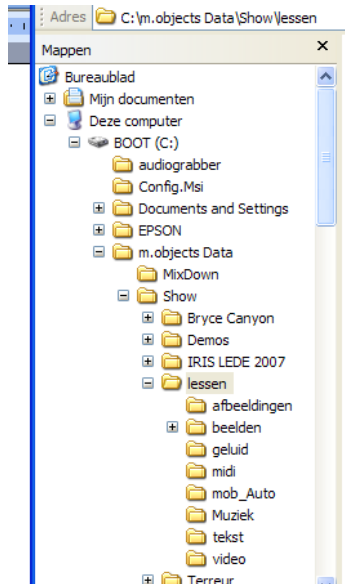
Adres C:\m.objects Data\Show\lessen

Mappen ×

Bureaublad
Mijn documenten
Deze computer
BOOT (C:)
audiograbber
Config.Msi
Documents and Settings
EPSON
m.objects Data
MixDown
Show
Bryce Canyon
Demos
IRIS LEDE 2007
lessen
afbeeldingen
beelden
geluid
midi
mob_Auto
Muziek
tekst
video
Terreur